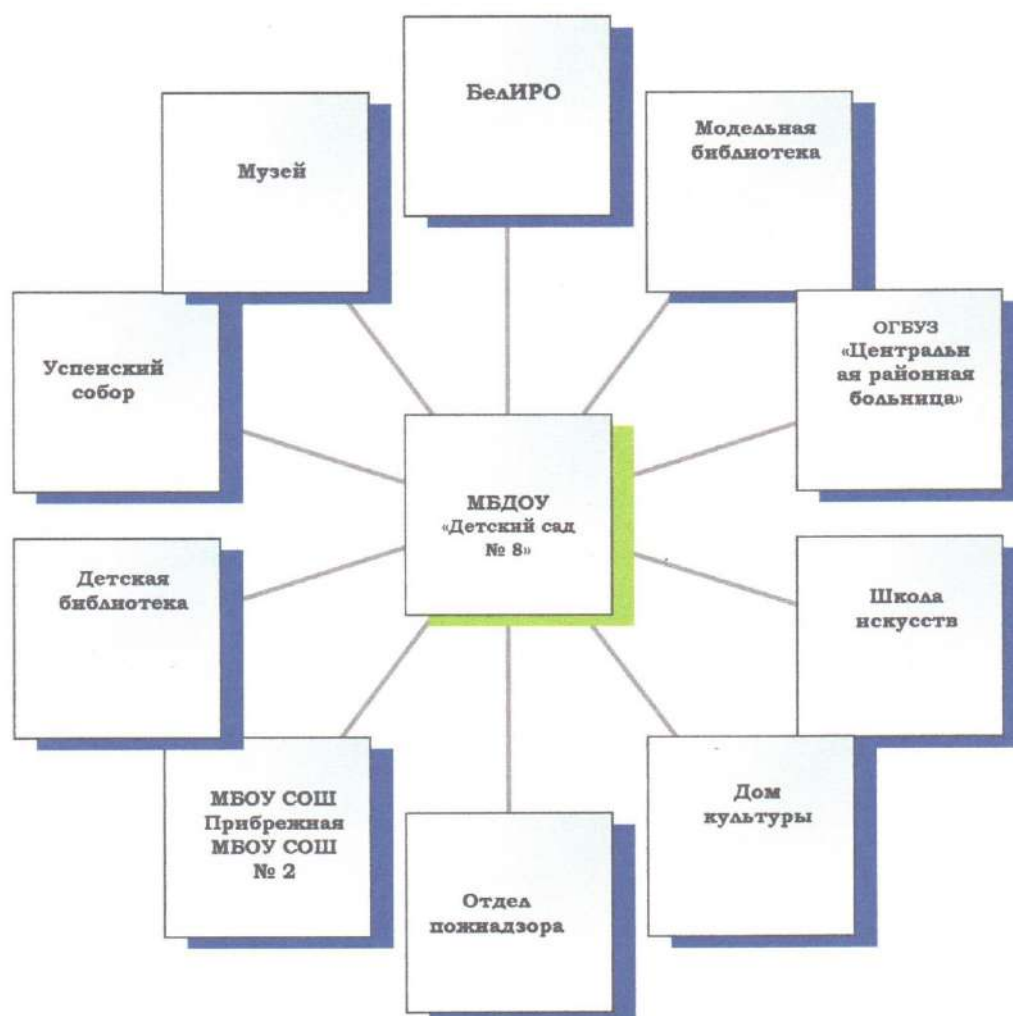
БелИРО

Музей

Модельная библиотека

Успенский собор

ОГБУЗ «Центральн ая районная больница»

МБДОУ «Детский сад № 8»

Детская библиотека

Школа искусств

МБОУ СОШ Прибрежная МБОУ СОШ № 2

Дом культуры

Отдел пожнадзора